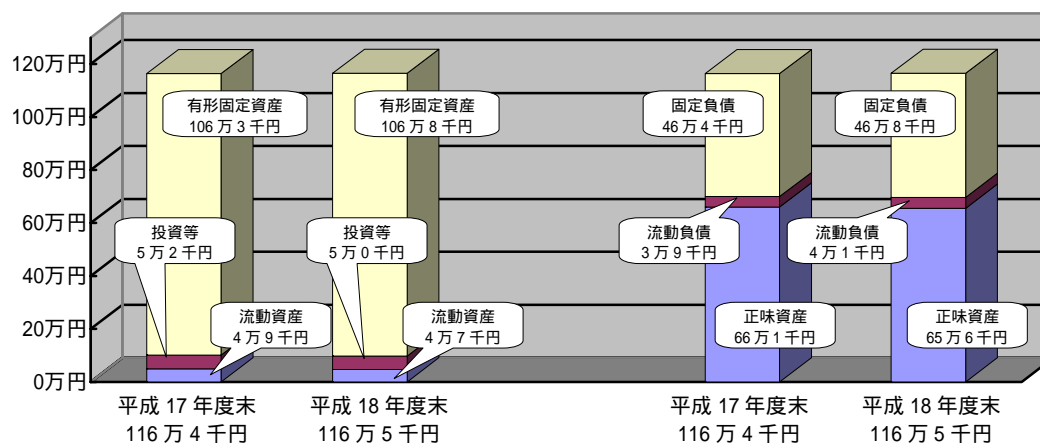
120万円
100万円
80万円
60万円
40万円
20万円
0万円

有形固定資産
106 万 3 千円

投資等
5 万 2 千円

流動資産
4 万 9 千円

有形固定資産
106 万 8 千円

投資等
5 万 0 千円

流動資産
4 万 7 千円

固定負債
46 万 4 千円

流動負債
3 万 9 千円

正味資産
66 万 1 千円

固定負債
46 万 8 千円

流動負債
4 万 1 千円

正味資産
65 万 6 千円

平成 17 年度末
116 万 4 千円

平成 18 年度末
116 万 5 千円

平成 17 年度末
116 万 4 千円

平成 18 年度末
116 万 5 千円